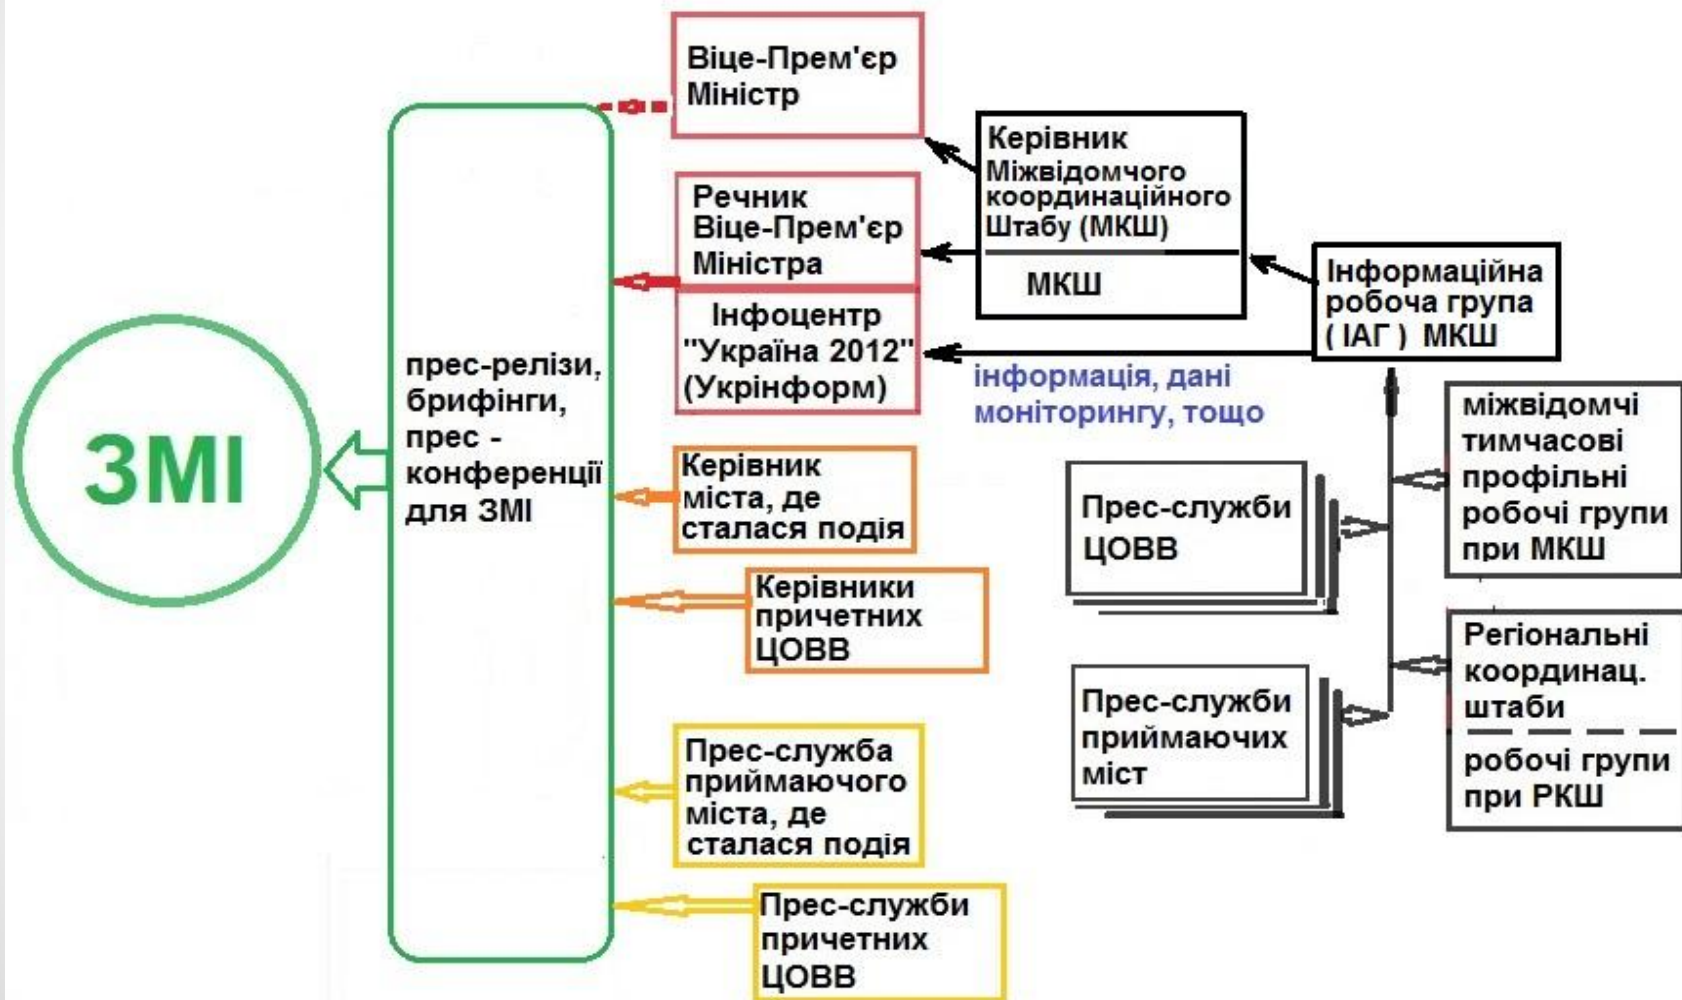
ЗМІ

прес-релізи, брифінги, прес - конференції для ЗМІ

Віце-Прем'єр Міністр

Речник Віце-Прем'єр Міністра

Інфоцентр "Україна 2012" (Укрінформ)

Керівник міста, де сталася подія

Керівники причетних ЦОВВ

Прес-служба приймаючого міста, де сталася подія

Прес-служби причетних ЦОВВ

Керівник Міжвідомчого координаційного Штабу (МКШ)

МКШ

Інформаційна робоча група ( ІАГ ) МКШ

інформація, дані моніторингу, тощо

Прес-служби ЦОВВ

Прес-служби приймаючих міст

міжвідомчі тимчасові профільні робочі групи при МКШ

Регіональні координац. штаби

робочі групи при РКШ